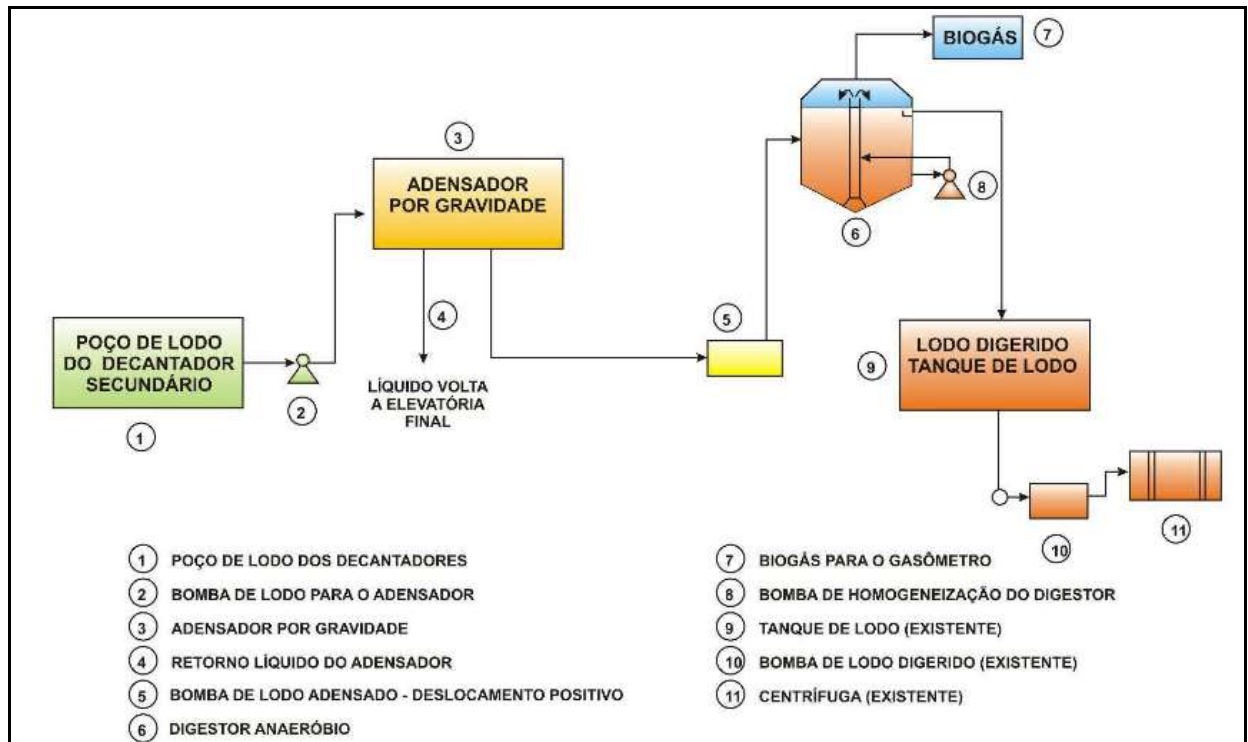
BIOGÁS (7)

(3)

ADENSADOR POR GRAVIDADE

(8)

(6)

(4)

(5)

POÇO DE LODO DO DECANTADOR SECUNDÁRIO

LODO DIGERIDO TANQUE DE LODO

(9)

(2)

LÍQUIDO VOLTA A ELEVATÓRIA FINAL

(1)

(10)

(11)

(1) POÇO DE LODO DOS DECANTADORES
(2) BOMBA DE LODO PARA O ADENSADOR
(3) ADENSADOR POR GRAVIDADE
(4) RETORNO LÍQUIDO DO ADENSADOR
(5) BOMBA DE LODO ADENSADO - DESLOCAMENTO POSITIVO
(6) DIGESTOR ANAERÓBIO

(7) BIOGÁS PARA O GASÔMETRO
(8) BOMBA DE HOMOGENEIZAÇÃO DO DIGESTOR
(9) TANQUE DE LODO (EXISTENTE)
(10) BOMBA DE LODO DIGERIDO (EXISTENTE)
(11) CENTRÍFUGA (EXISTENTE)